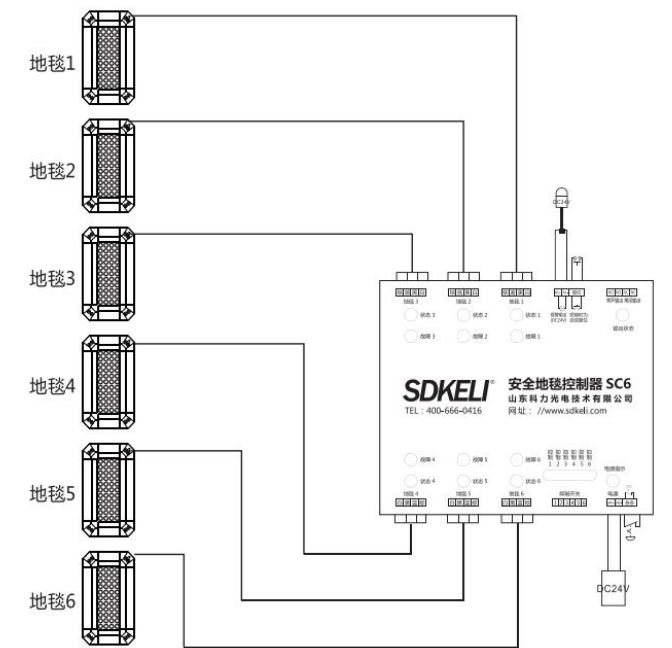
地毯1

地毯2

地毯3

地毯4

地毯5

地毯6

DC24V

地毯 3 地毯 2 地毯 1

状态 3 状态 2 状态 1

故障 3 故障 2 故障 1

SDKELI®
TEL：400-666-0416

安全地毯控制器 SC6
山东科力光电技术有限公司
网址：//www.sdkeli.com

故障 4 故障 5 故障 6

状态 4 状态 5 状态 6

地毯 4 地毯 5 地毯 6

1 2 3 4 5 6

拨码开关

电源指示

电源

DC24V